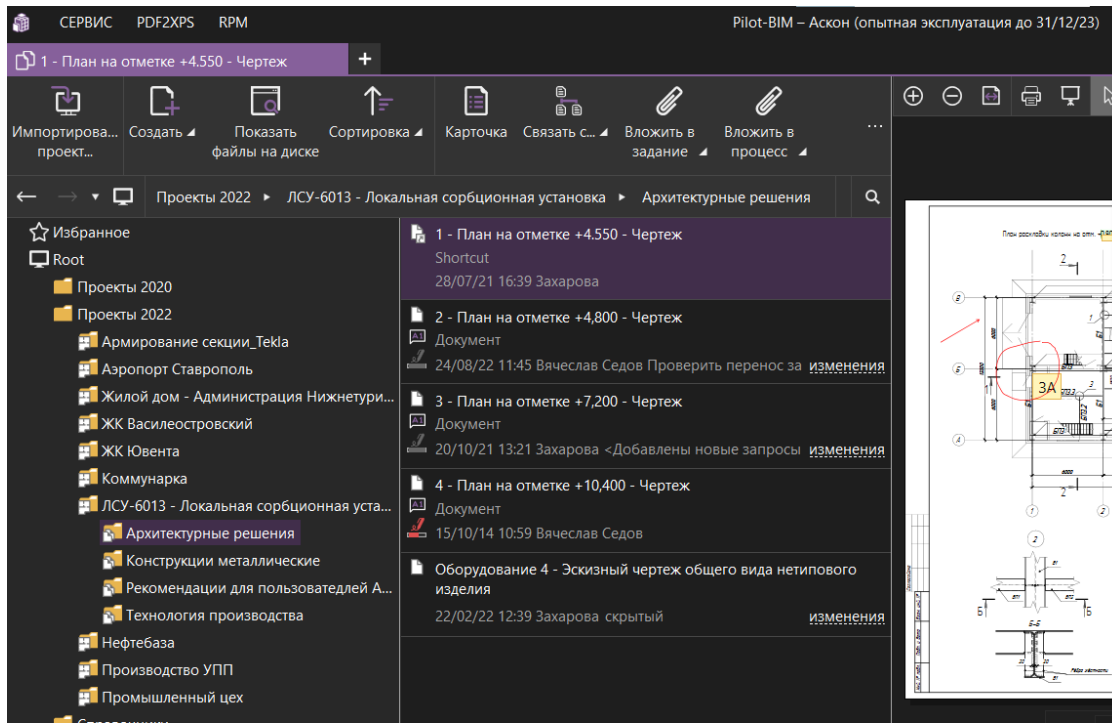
СЕРВИС PDF2XPS RPM

Pilot-BIM – Аскон (опытная эксплуатация до 31/12/23)

1 - План на отметке +4.550 - Чертеж +

Импортирова... проект... Создать Показать файлы на диске Сортировка Карточка Связать с... Вложить в задание Вложить в процесс ...

Проекты 2022 ▸ ЛСУ-6013 - Локальная сорбционная установка ▸ Архитектурные решения

Избранное
Root
Проекты 2020
Проекты 2022
Армирование секции_Tekla
Аэропорт Ставрополь
Жилой дом - Администрация Нижнетури...
ЖК Василеостровский
ЖК Ювента
Коммунарка
ЛСУ-6013 - Локальная сорбционная уста...
Архитектурные решения
Конструкции металлические
Рекомендации для пользователей А...
Технология производства
Нефтебаза
Производство УПП
Промышленный цех
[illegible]

1 - План на отметке +4.550 - Чертеж
Shortcut
28/07/21 16:39 Захарова

2 - План на отметке +4,800 - Чертеж
Документ
24/08/22 11:45 Вячеслав Седов Проверить перенос за изменения

3 - План на отметке +7,200 - Чертеж
Документ
20/10/21 13:21 Захарова <Добавлены новые запросы изменения

4 - План на отметке +10,400 - Чертеж
Документ
15/10/14 10:59 Вячеслав Седов

Оборудование 4 - Эскизный чертеж общего вида нетипового изделия
22/02/22 12:39 Захарова скрытый изменения

План раскладки колонн на отм. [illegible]
2
В
Б
А
3А
2
Б Б
Б-Б
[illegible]